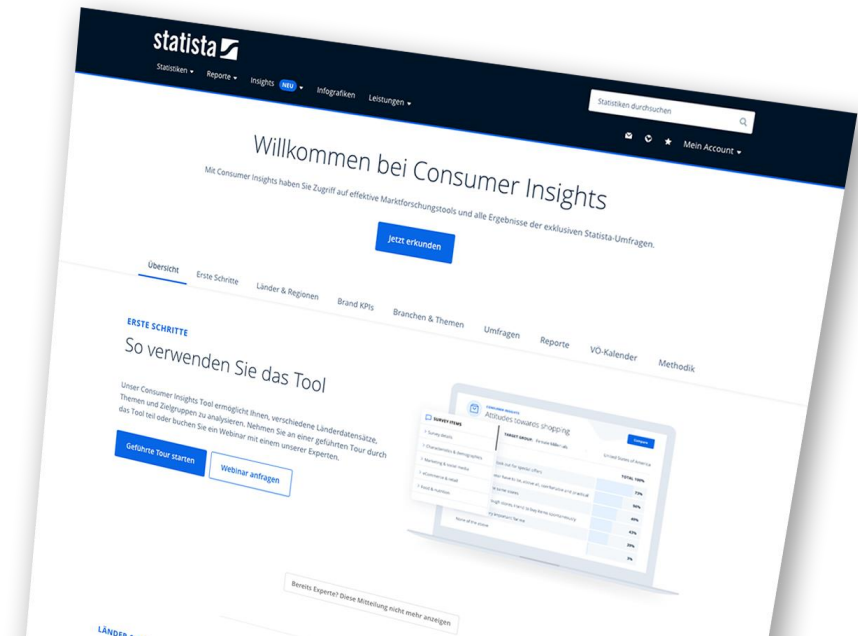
statista

Statistiken ▾ Reporte ▾ Insights NEU ▾ Infografiken Leistungen ▾

Statistiken durchsuchen

Mein Account ▾

Willkommen bei Consumer Insights

Mit Consumer Insights haben Sie Zugriff auf effektive Marktforschungstools und alle Ergebnisse der exklusiven Statista-Umfragen.

Jetzt erkunden

Übersicht Erste Schritte Länder & Regionen Brand KPIs Branchen & Themen Umfragen Reporte VÖ-Kalender Methodik

ERSTE SCHRITTE

So verwenden Sie das Tool

Unser Consumer Insights Tool ermöglicht Ihnen, verschiedene Länderdatensätze, Themen und Zielgruppen zu analysieren. Nehmen Sie an einer geführten Tour durch das Tool teil oder buchen Sie ein Webinar mit einem unserer Experten.

Geführte Tour starten

Webinar anfragen

SURVEY ITEMS

Attitudes towards shopping

Compare

TARGET GROUP

United States of America

TOTAL 100%

73%

56%

49%

43%

30%

3%

None of the above

Bereits Experte? Diese Mitteilung nicht mehr anzeigen

LÄNDER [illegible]